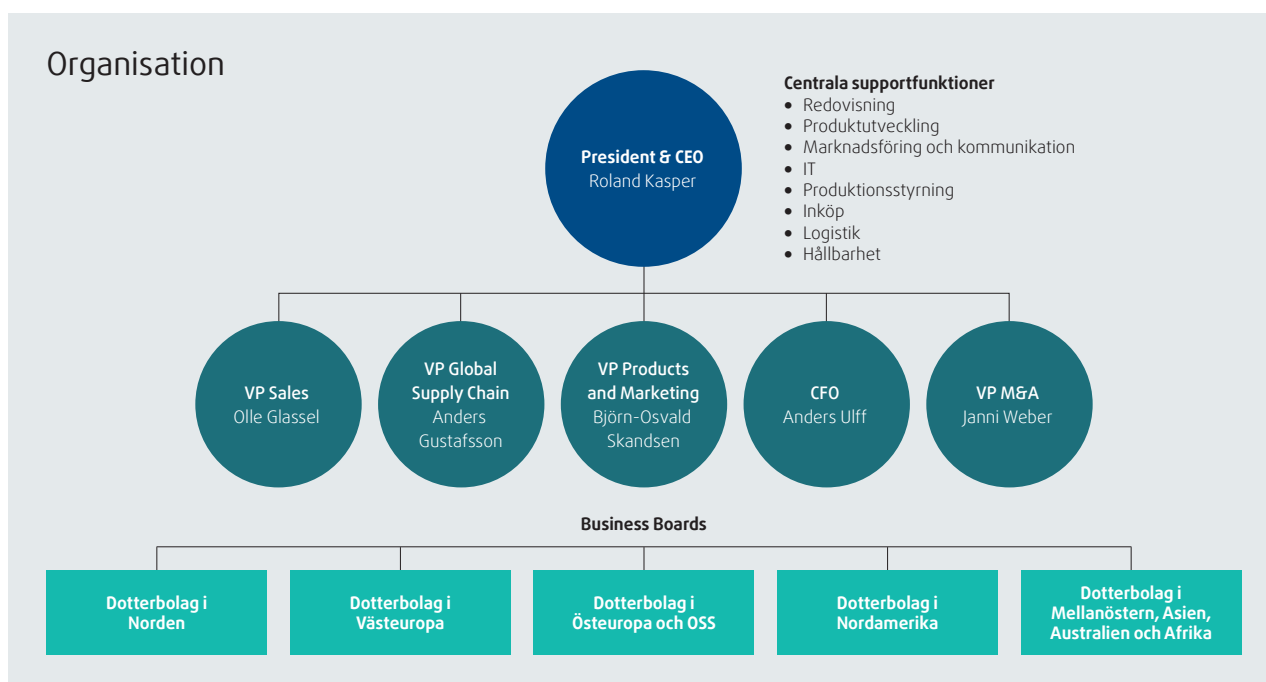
Organisation

President & CEO
Roland Kasper

Centrala supportfunktioner
- Redovisning
- Produktutveckling
- Marknadsföring och kommunikation
- IT
- Produktionsstyrning
- Inköp
- Logistik
- Hållbarhet

VP Sales
Olle Glassel

VP Global Supply Chain
Anders Gustafsson

VP Products and Marketing
Björn-Osvald Skandsen

CFO
Anders Ulff

VP M&A
Janni Weber

Business Boards

Dotterbolag i Norden

Dotterbolag i Västeuropa

Dotterbolag i Östeuropa och OSS

Dotterbolag i Nordamerika

Dotterbolag i Mellanöstern, Asien, Australien och Afrika